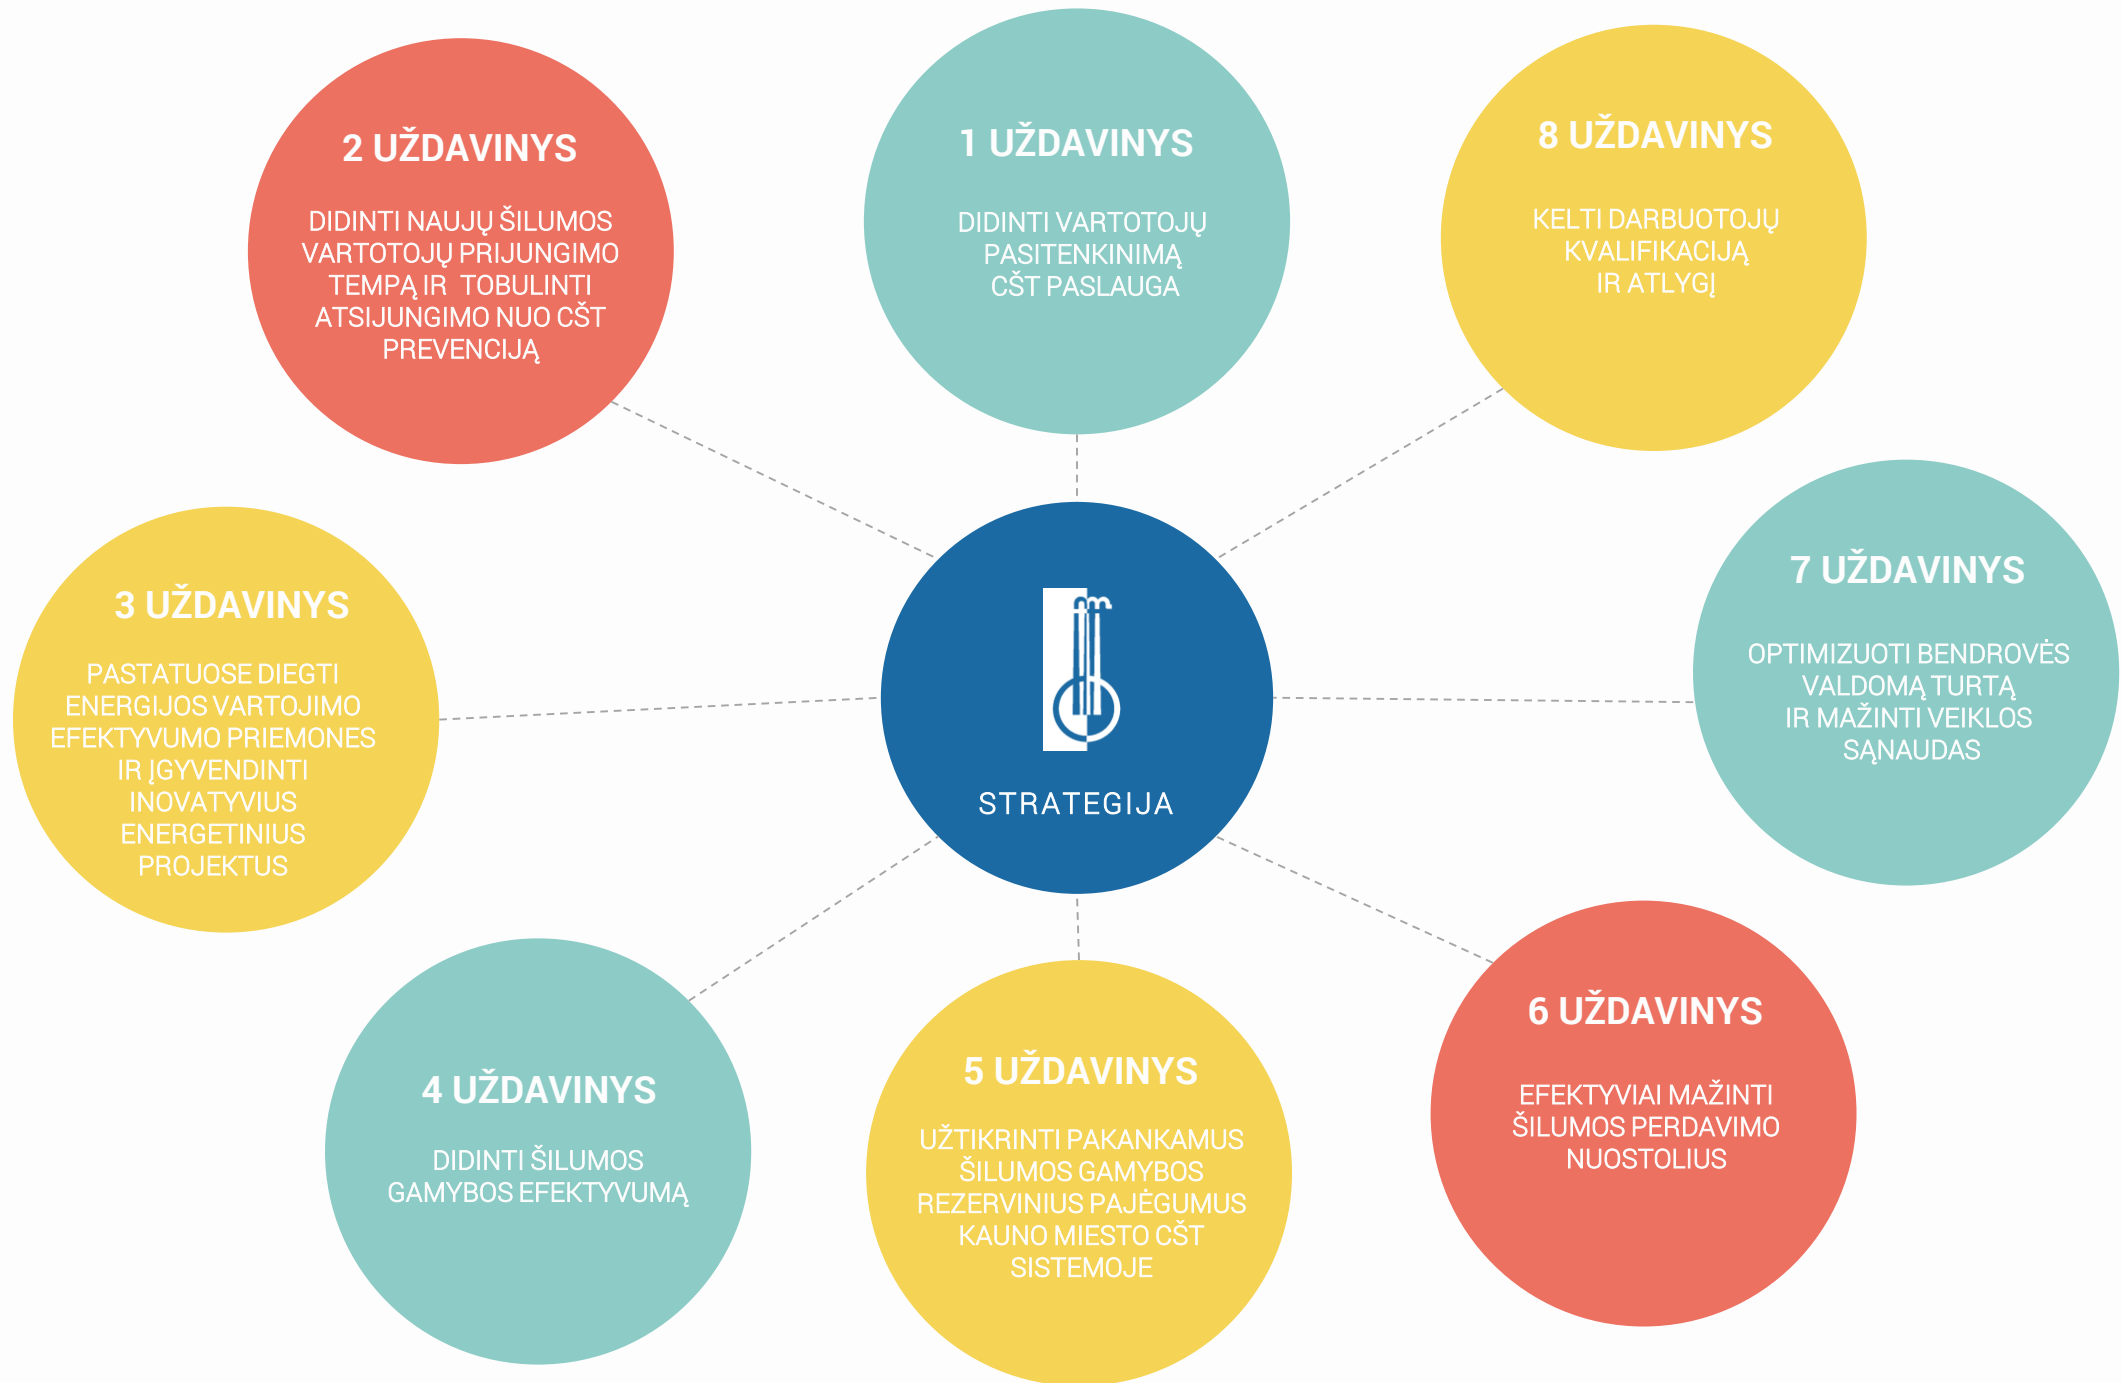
2 UŽDAVINYS

DIDINTI NAUJŲ ŠILUMOS VARTOTOJŲ PRIJUNGIMO TEMPĄ IR TOBULINTI ATSIJUNGIMO NUO CŠT PREVENCIJĄ

1 UŽDAVINYS

DIDINTI VARTOTOJŲ PASITENKINIMĄ CŠT PASLAUGA

8 UŽDAVINYS

KELTI DARBUOTOJŲ KVALIFIKACIJĄ IR ATLYGĮ

3 UŽDAVINYS

PASTATUOSE DIEGTI ENERGIJOS VARTOJIMO EFEKTYVUMO PRIEMONES IR ĮGYVENDINTI INOVATYVIUS ENERGETINIUS PROJEKTUS

STRATEGIJA

7 UŽDAVINYS

OPTIMIZUOTI BENDROVĖS VALDOMĄ TURTĄ IR MAŽINTI VEIKLOS SĄNAUDAS

4 UŽDAVINYS

DIDINTI ŠILUMOS GAMYBOS EFEKTYVUMĄ

5 UŽDAVINYS

UŽTIKRINTI PAKANKAMUS ŠILUMOS GAMYBOS REZERVINIUS PAJĖGUMUS KAUNO MIESTO CŠT SISTEMOJE

6 UŽDAVINYS

EFEKTYVIAI MAŽINTI ŠILUMOS PERDAVIMO NUOSTOLIUS